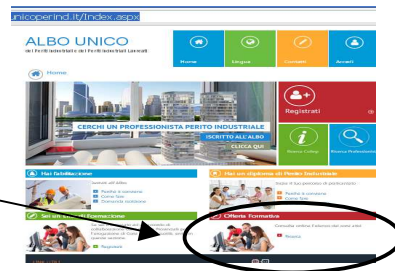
unicoperind.it/Index.aspx

ALBO UNICO
dei Periti Industriali e dei Periti Industriali Laureati

Home
Lingue
Contatti
Accedi

Home

CERCHI UN PROFESSIONISTA PERITO INDUSTRIALE
ISCRITTO ALL'ALBO
CLICCA QUI

Registrati

Ricerca Collegi
Ricerca Professionisti

Hai fabbisogno
Perché e come
Come fare
Domande ricorrenti

Hai un diploma di Perito Industriale
Perché e come
Come fare

Sei un Ente di Formazione
Registrati

Offerta Formativa
Consulta online l'offerta dei corsi attivi
Ricerca